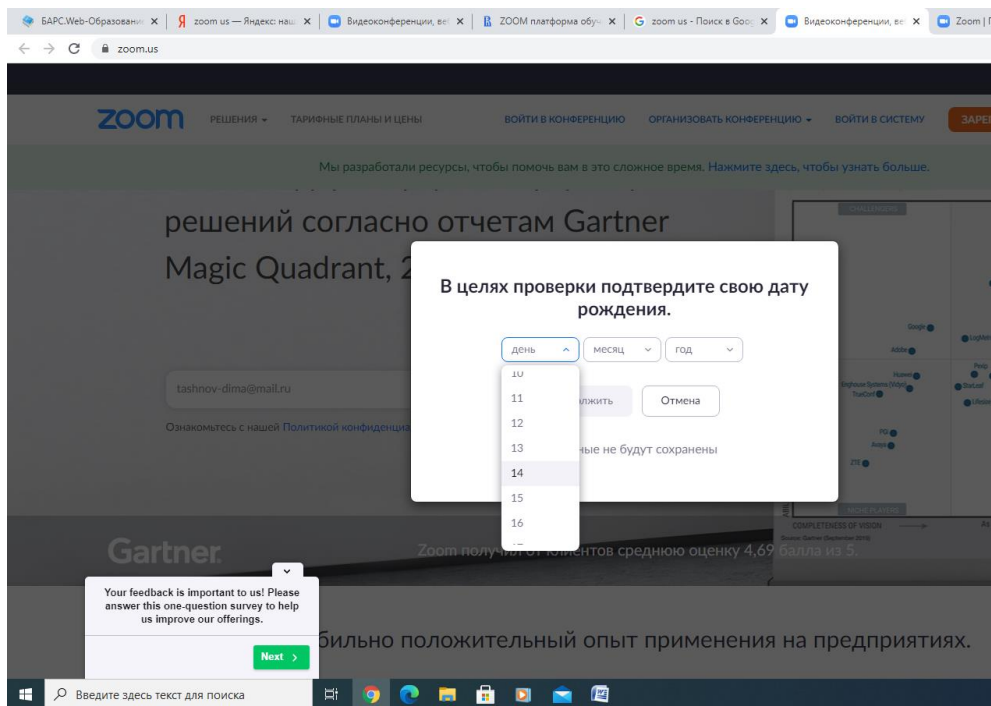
БАРС.Web-Образовани × | zoom us — Яндекс: наш × | Видеоконференции, веб × | ZOOM платформа обуч × | zoom us - Поиск в Goog × | Видеоконференции, веб × | Zoom |

zoom.us

zoom РЕШЕНИЯ ТАРИФНЫЕ ПЛАНЫ И ЦЕНЫ ВОЙТИ В КОНФЕРЕНЦИЮ ОРГАНИЗОВАТЬ КОНФЕРЕНЦИЮ ВОЙТИ В СИСТЕМУ ЗАРЕ

Мы разработали ресурсы, чтобы помочь вам в это сложное время. Нажмите здесь, чтобы узнать больше.

решений согласно отчетам Gartner Magic Quadrant, 2

tashnov-dima@mail.ru

Ознакомьтесь с нашей Политикой конфиденциа

В целях проверки подтвердите свою дату рождения.

день месяц год

10
11
12
13
14
15
16

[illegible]ложить Отмена

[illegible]ные не будут сохранены

CHALLENGERS

Google
LogMeIn
Adobe
Huawei
Poly
StarLeaf
Lifesize
Bluejeans Systems (Vidyo)
TrueConf
PGi
Avaya
ZTE
NICHE PLAYERS
COMPLETENESS OF VISION
Source: Gartner (September 2019)

Gartner

Zoom получил от клиентов среднюю оценку 4,69 балла из 5.

Your feedback is important to us! Please answer this one-question survey to help us improve our offerings.

Next

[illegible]бильно положительный опыт применения на предприятиях.

Введите здесь текст для поиска